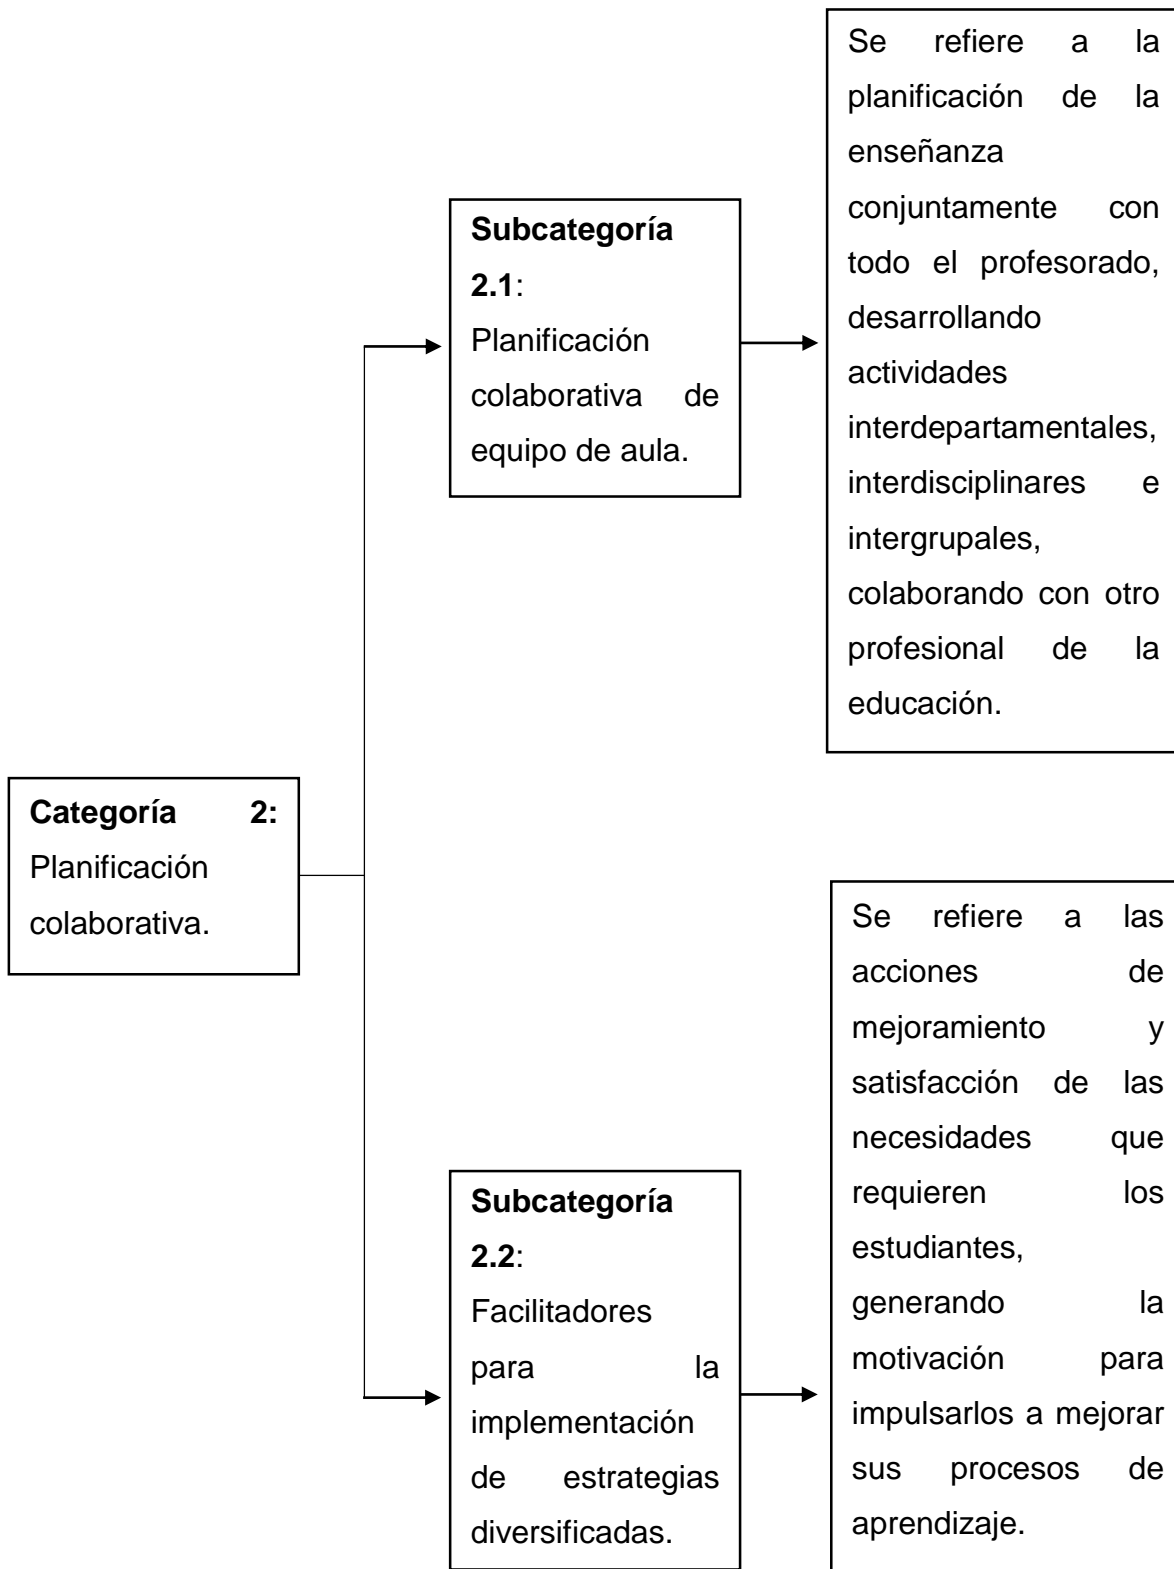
Categoría 2: Planificación colaborativa.

Subcategoría 2.1: Planificación colaborativa de equipo de aula.

Se refiere a la planificación de la enseñanza conjuntamente con todo el profesorado, desarrollando actividades interdepartamentales, interdisciplinares e intergrupales, colaborando con otro profesional de la educación.

Subcategoría 2.2: Facilitadores para la implementación de estrategias diversificadas.

Se refiere a las acciones de mejoramiento y satisfacción de las necesidades que requieren los estudiantes, generando la motivación para impulsarlos a mejorar sus procesos de aprendizaje.